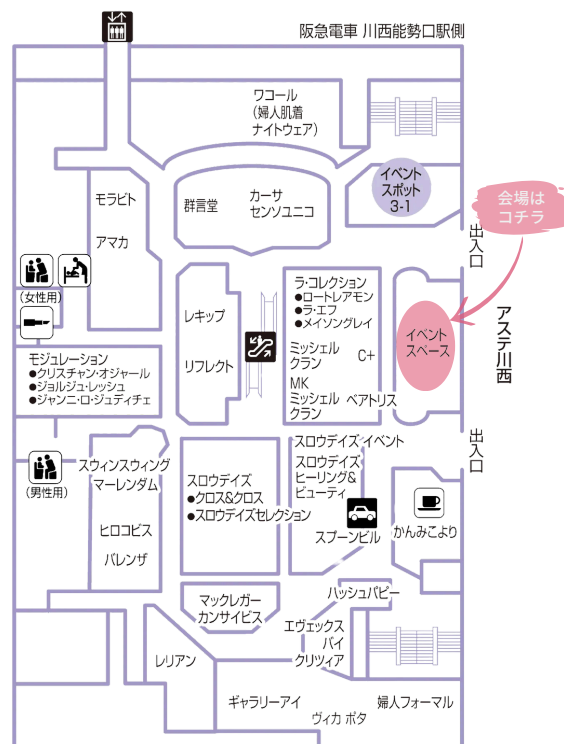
阪急電車 川西能勢口駅側

ワコール
(婦人肌着
ナイトウェア)

イベント
スポット
3-1

会場は
コチラ

モラビト

群言堂

カーサ
センソユニコ

アマカ

出入口

(女性用)

レキップ

ラ・コレクション
●ロートレアモン
●ラ・エフ
●メイソングレイ

イベント
スペース

アステ川西

リフレクト

ミッシェル
クラン

C+

モジュレーション
●クリスチャン・オジャール
●ジョルジュ・レッシュ
●ジャンニ・ロ・ジュディチェ

MK
ミッシェル
クラン

ベアトリス

出入口

スロウデイズ イベント

(男性用)

スウィンスウィング
マーレンダム

スロウデイズ
●クロス&クロス
●スロウデイズセレクション

スロウデイズ
ヒーリング&
ビューティ

ヒロコビス

スプーンビル

かんみこより

バレンザ

ハッシュパピー

マックレガー
カンサイビス

エヴェックス
バイ
クリツィア

レリアン

ギャラリーアイ

ヴィカ ボタ

婦人フォーマル